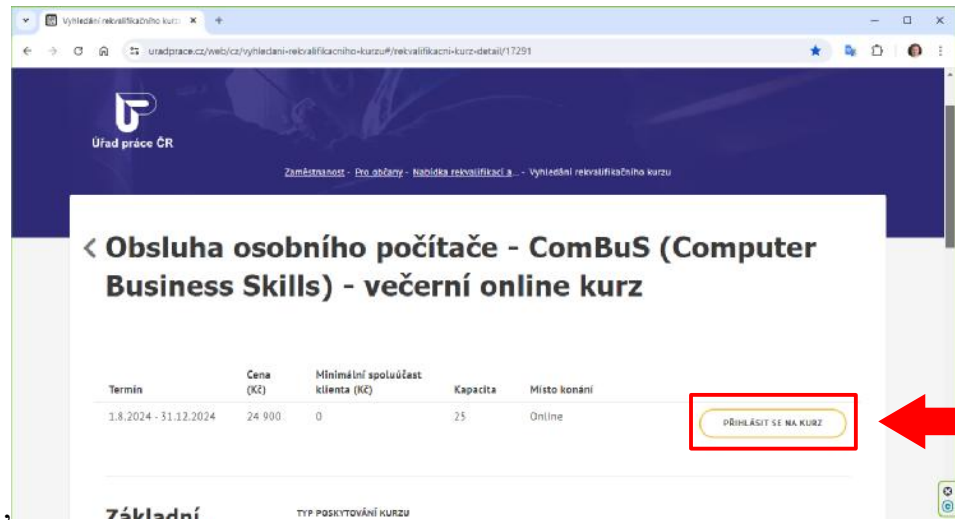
Vyhledání rekvalifikačního kurz ×

uradprace.cz/web/cz/vyhledani-rekvalifikacniho-kurzu#/rekvalifikacni-kurz-detail/17291

Úřad práce ČR

Zaměstnanost - Pro občany - Nabídka rekvalifikací a... - Vyhledání rekvalifikačního kurzu

< Obsluha osobního počítače - ComBuS (Computer Business Skills) - večerní online kurz

| Termín | Cena (Kč) | Minimální spoluúčast klienta (Kč) | Kapacita | Místo konání |
|---|---|---|---|---|
| 1.8.2024 - 31.12.2024 | 24 900 | 0 | 25 | Online |

PŘIHLÁSIT SE NA KURZ

Základní

TYP POSKYTOVÁNÍ KURZU